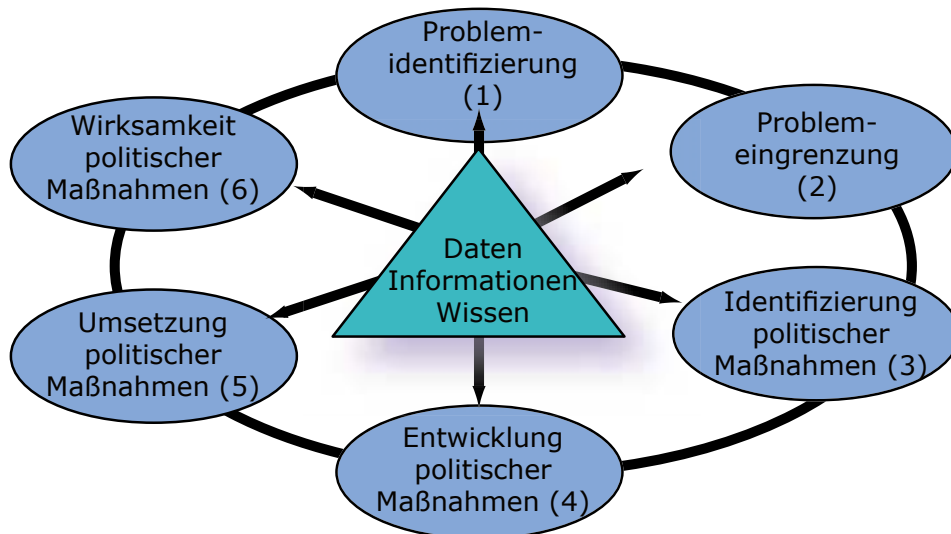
Problemidentifizierung (1)

Problemeingrenzung (2)

Identifizierung politischer Maßnahmen (3)

Entwicklung politischer Maßnahmen (4)

Umsetzung politischer Maßnahmen (5)

Wirksamkeit politischer Maßnahmen (6)

Daten Informationen Wissen